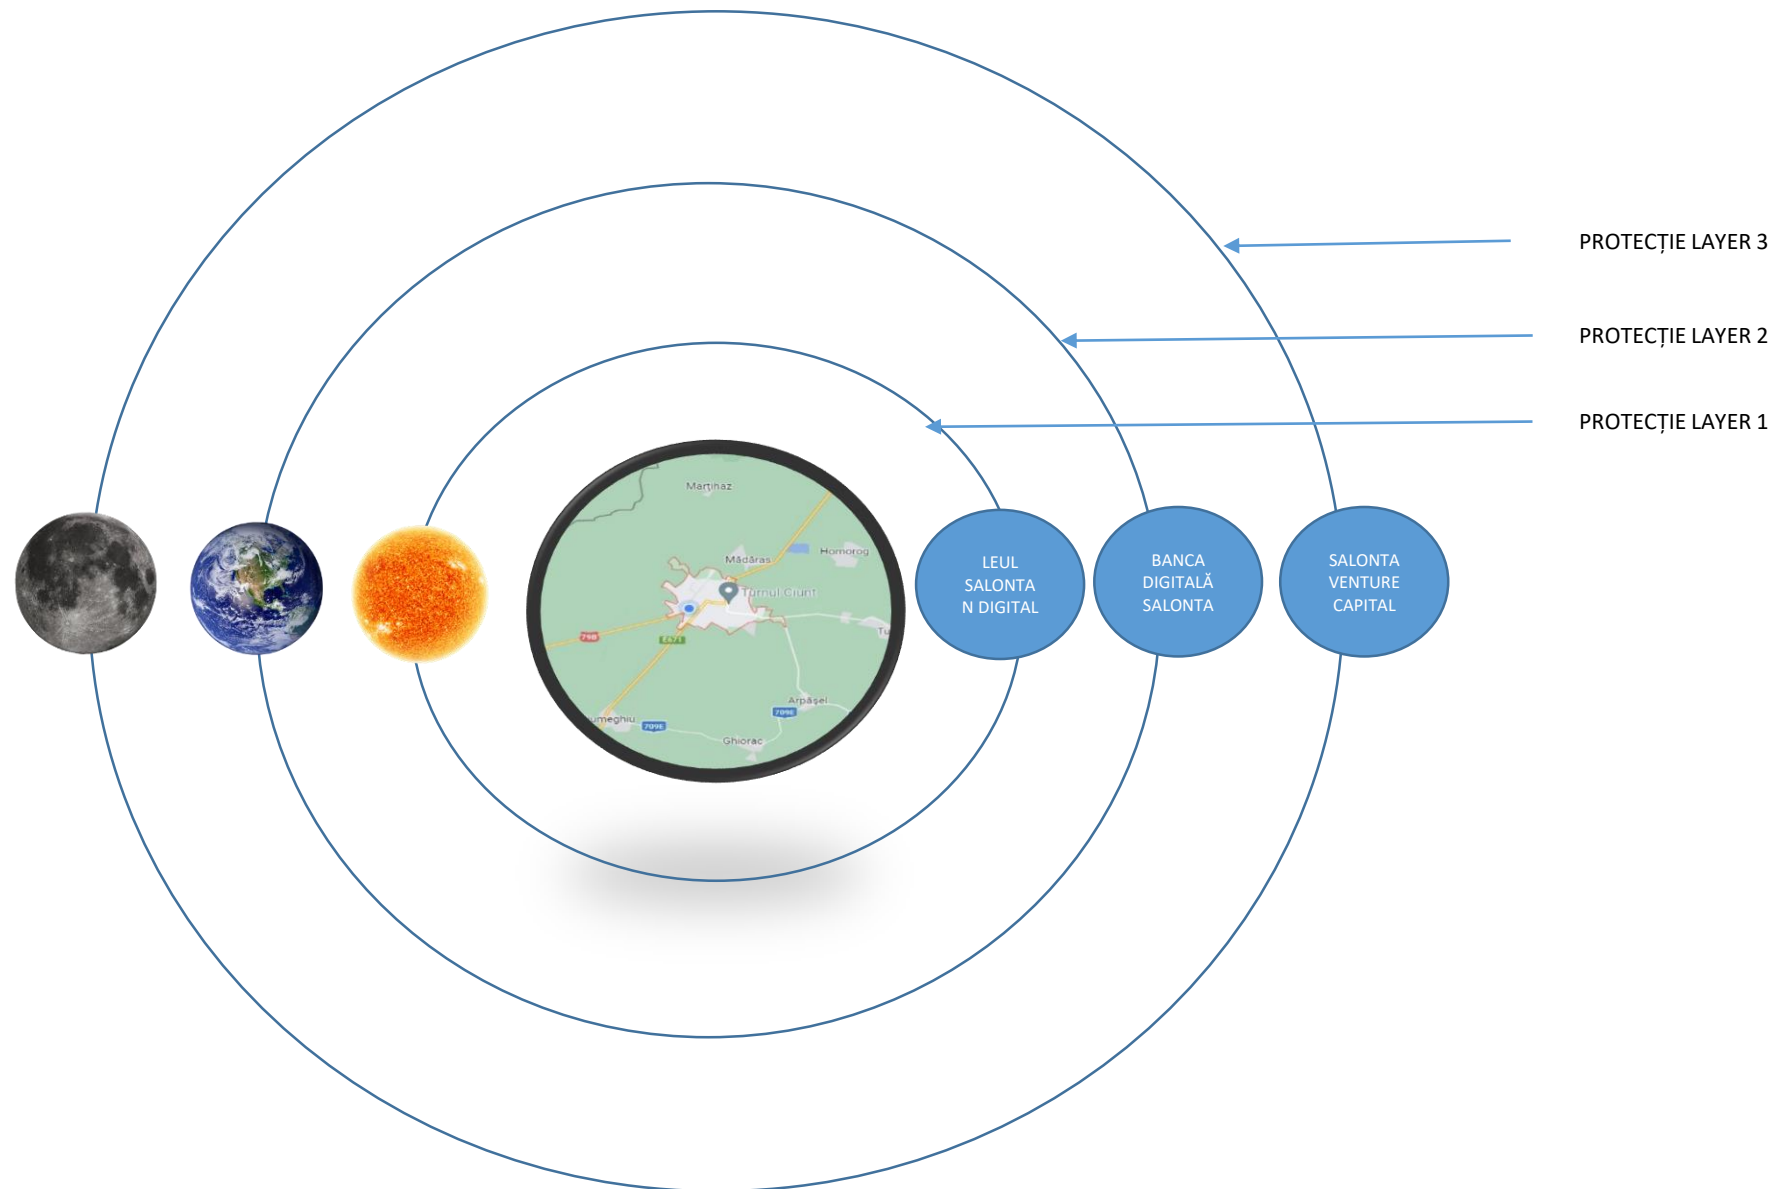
PROTECȚIE LAYER 3

PROTECȚIE LAYER 2

PROTECȚIE LAYER 1

Martinaz

Mădăras

Homorog

Turnul Ciunt

798

E671

Tu

Arpășel

umeghiu

709E

709E

Ghiorac

LEUL SALONTA N DIGITAL

BANCA DIGITALĂ SALONTA

SALONTA VENTURE CAPITAL